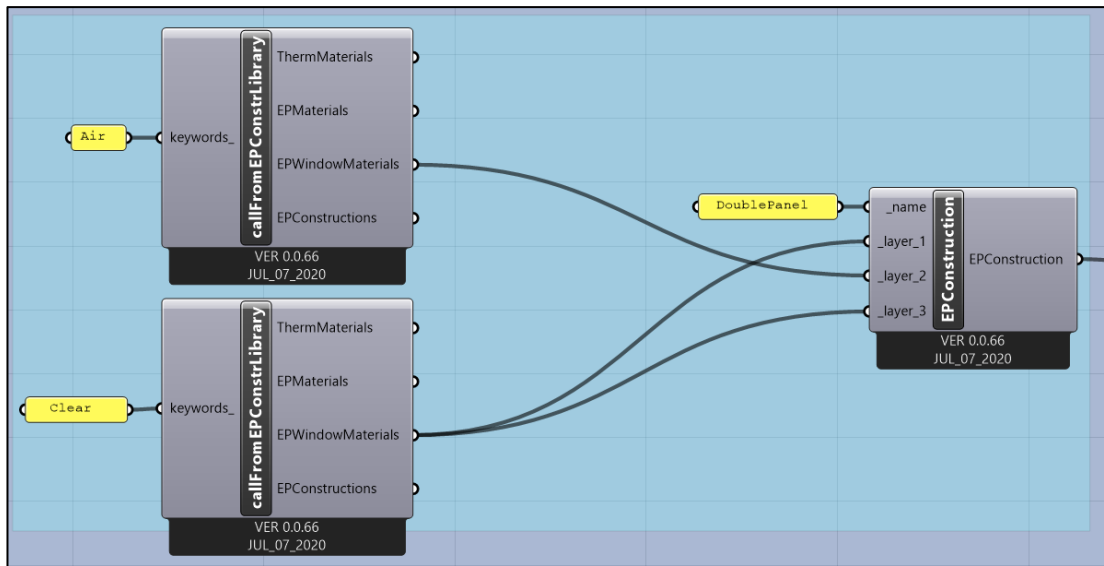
Air

keywords_

callFromEPConstrLibrary

ThermMaterials

EPMaterials

EPWindowMaterials

EPConstructions

VER 0.0.66
JUL_07_2020

Clear

keywords_

callFromEPConstrLibrary

ThermMaterials

EPMaterials

EPWindowMaterials

EPConstructions

VER 0.0.66
JUL_07_2020

DoublePanel

_name

_layer_1

_layer_2

_layer_3

EPConstruction

EPConstruction

VER 0.0.66
JUL_07_2020